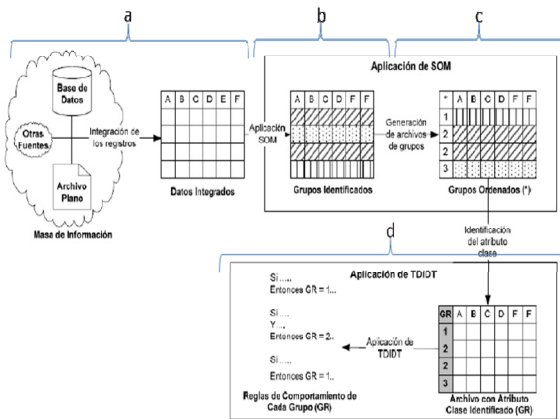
a

b

c

Base de Datos

Otras Fuentes

Integración de los registros

Archivo Plano

Masa de Información

| A | B | C | D | E | F |
|---|---|---|---|---|---|
| | | | | | |
| | | | | | |
| | | | | | |
| | | | | | |

Datos Integrados

Aplicación de SOM

Aplicación SOM

| A | B | C | D | F | F |
|---|---|---|---|---|---|

Grupos Identificados

Generación de archivos de grupos

| * | A | B | C | D | F | F |
|---|---|---|---|---|---|---|
| 1 | | | | | | |
| 2 | | | | | | |
| 2 | | | | | | |
| 3 | | | | | | |

Grupos Ordenados (*)

Identificación del atributo clase

d

Aplicación de TDIDT

Si .....
Entonces GR = 1...

Si .....
Y....
Entonces GR = 2...

Si .....
Entonces GR = 1...

Reglas de Comportamiento de Cada Grupo (GR)

Aplicación de TDIDT

| GR | A | B | C | D | F | F |
|---|---|---|---|---|---|---|
| 1 | | | | | | |
| 2 | | | | | | |
| 2 | | | | | | |
| 3 | | | | | | |

Archivo con Atributo Clase Identificado (GR)